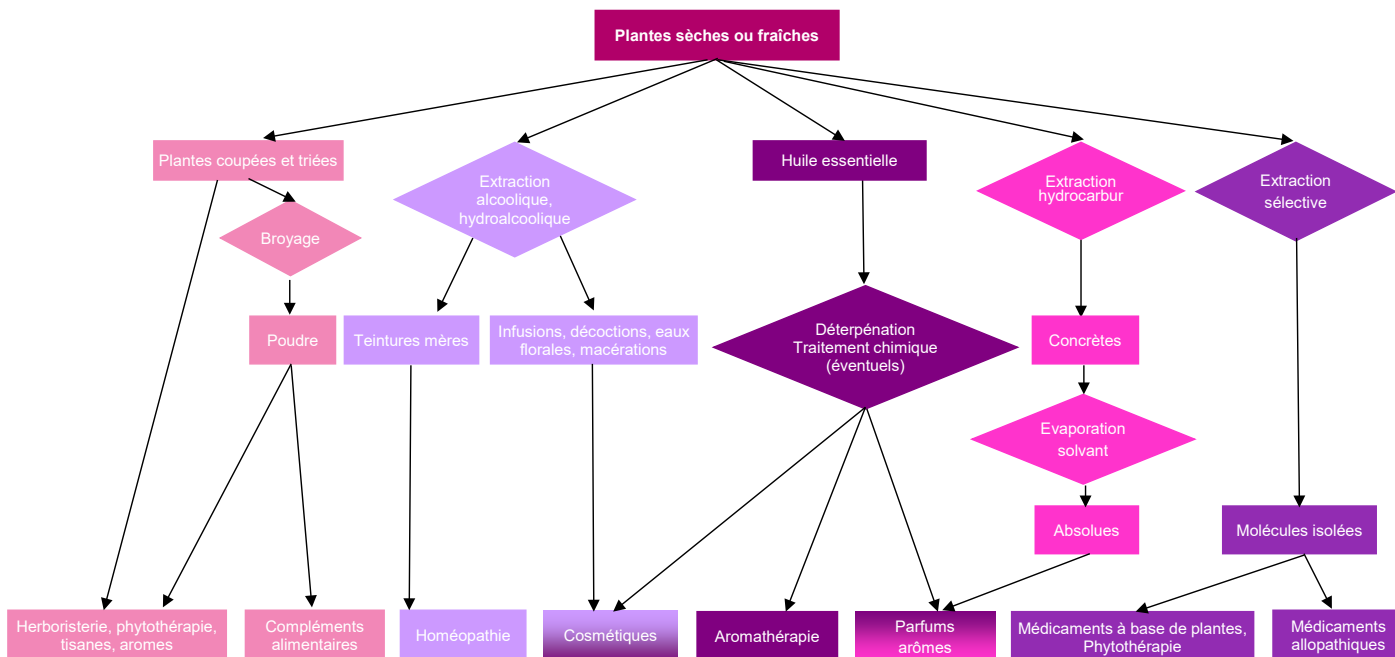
Plantes sèches ou fraîches

Plantes coupées et triées

Broyage

Poudre

Extraction alcoolique, hydroalcoolique

Teintures mères

Infusions, décoctions, eaux florales, macérations

Huile essentielle

Déterpénation Traitement chimique (éventuels)

Extraction hydrocarbur

Concrètes

Evaporation solvant

Absolues

Extraction sélective

Molécules isolées

Herboristerie, phytothérapie, tisanes, aromes

Compléments alimentaires

Homéopathie

Cosmétiques

Aromathérapie

Parfums arômes

Médicaments à base de plantes, Phytothérapie

Médicaments allopathiques